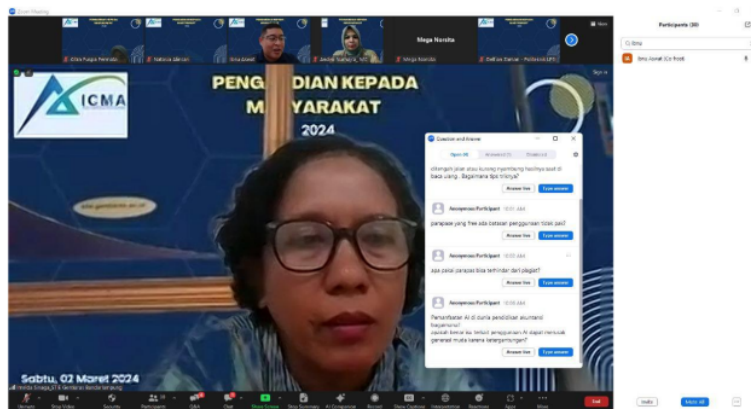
Zoom Meeting

Citra Puspa Permata

Natasia Idaman

Sina Jonet

Andrea Sumayati, ST

Mega Norsita

Mega Norsita

DeEvia Damai - Politeknik UPT

Participants (30)

Sina Jonet (Co-host)

ICMA

PENGABDIAN KEPADA MASYARAKAT

2024

Sabtu, 02 Maret 2024

Question and Answer

Open (4)

Answered (17)

Dismissed

dibengkel jauh atau kurang nyambung hasilnya apa di baca ulang.. Bagaimana tips trikya?

Answer live

Type answer

Anonymous Participant

parapate yang free ada batasan penggunaan tidak pak?

Answer live

Type answer

Anonymous Participant

apa pakai parapase bisa terhindar dari plagiat?

Answer live

Type answer

Anonymous Participant

Pemanfaatan AI di dunia pendidikan akuntansi bagaimana?
apakah benar ke depan penggunaan AI dapat merusak generasi muda karena ketergantungan?

Answer live

Type answer

Invite

Mute All

Unmute

Stop Video

Security

Participants

Q&A

Chat

Share Screen

Stop Summary

AI Companion

Record

Show Captions

Interpretation

Reactions

Apps

More

End